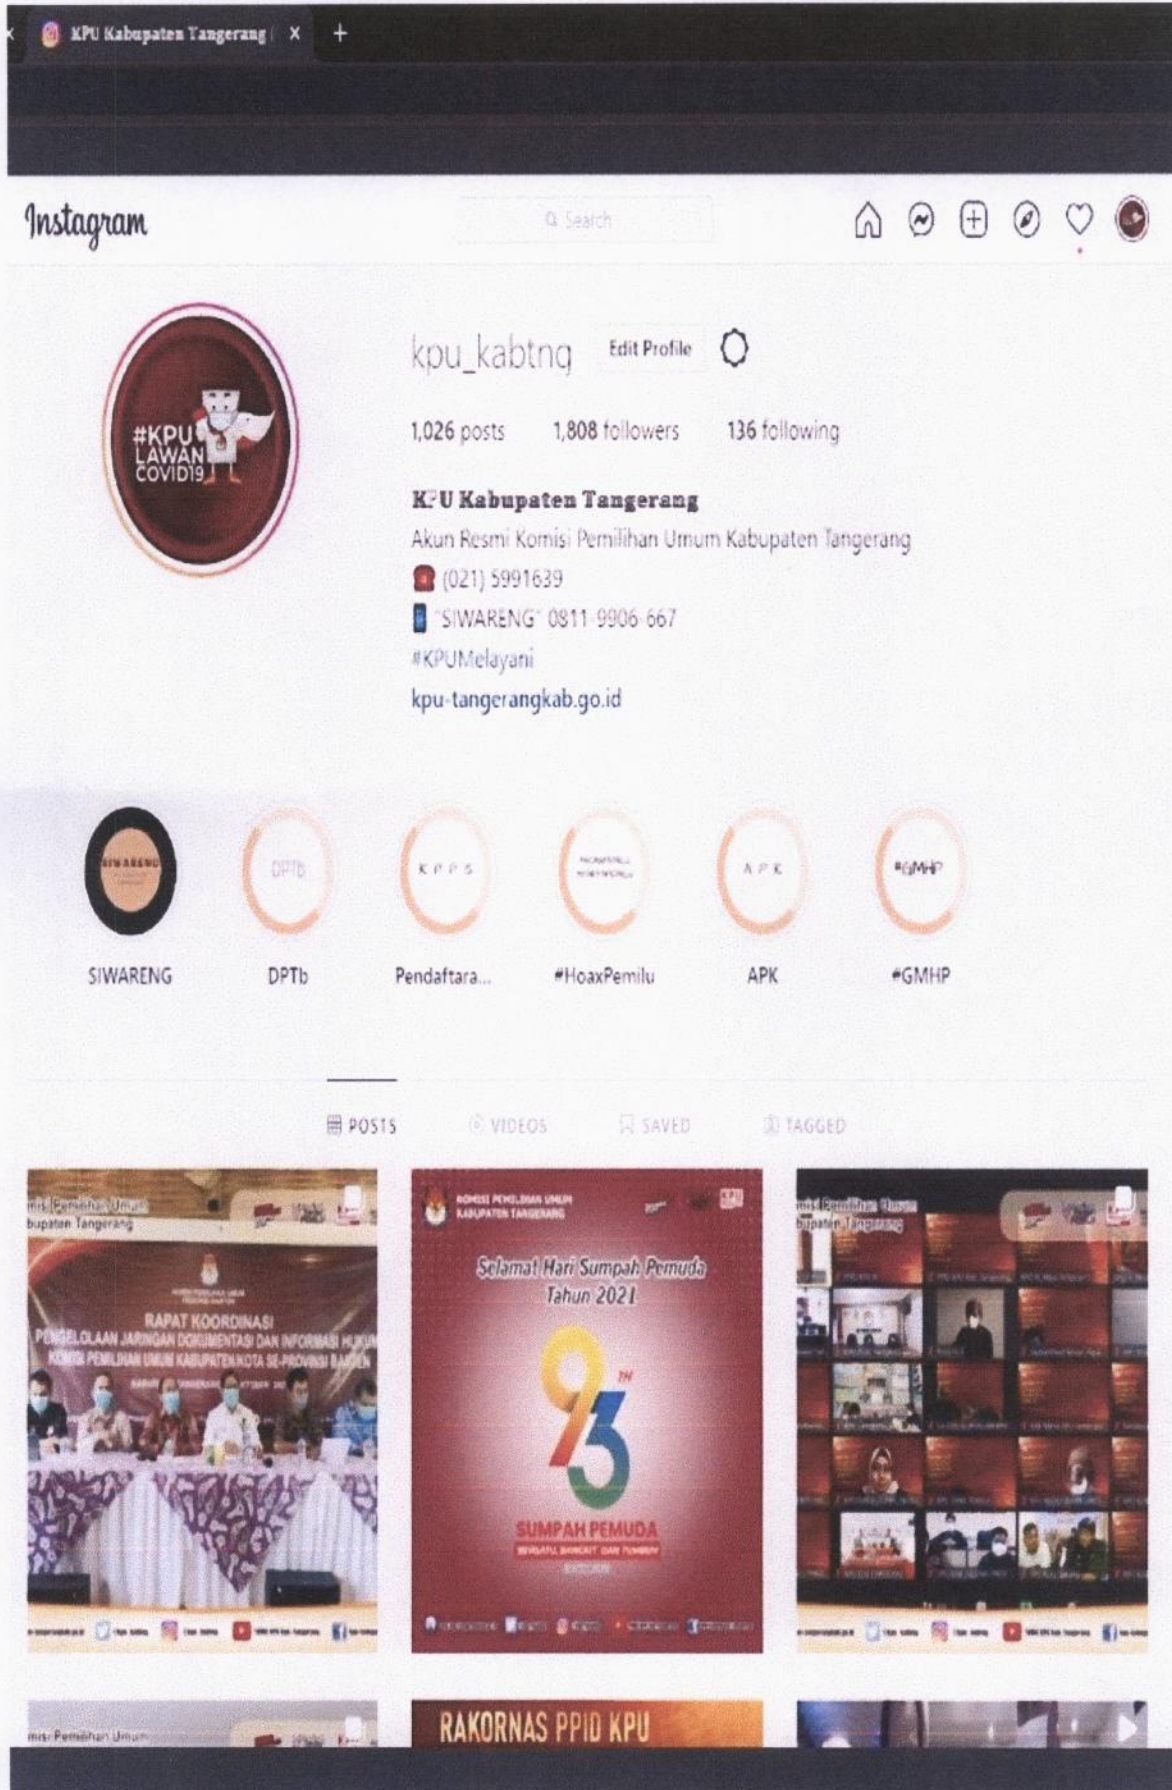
KPU Kabupaten Tangerang | ×

Instagram

Search

kpu_kabtng Edit Profile

1,026 posts 1,808 followers 136 following

KPU Kabupaten Tangerang
Akun Resmi Komisi Pemilihan Umum Kabupaten Tangerang
(021) 5991639
"SIWARENG" 0811 9906 667
#KPUMelayani
kpu-tangerangkab.go.id

#KPU LAWAN COVID19

SIWARENG DPTb Pendaftara... #HoaxPemilu APK #GMHP

POSTS VIDEOS SAVED TAGGED

Komisi Pemilihan Umum Kabupaten Tangerang

RAPAT KOORDINASI PENGELOLAAN JARINGAN DOKUMENTASI DAN INFORMASI HUKUM KOMISI PEMILIHAN UMUM KABUPATEN/KOTA SE-PROVINSI BANTEN

KOMISI PEMILIHAN UMUM KABUPATEN TANGERANG

Selamat Hari Sumpah Pemuda Tahun 2021

93 TH

SUMPAH PEMUDA

Komisi Pemilihan Umum Kabupaten Tangerang

Komisi Pemilihan Umum

RAKORNAS PPID KPU